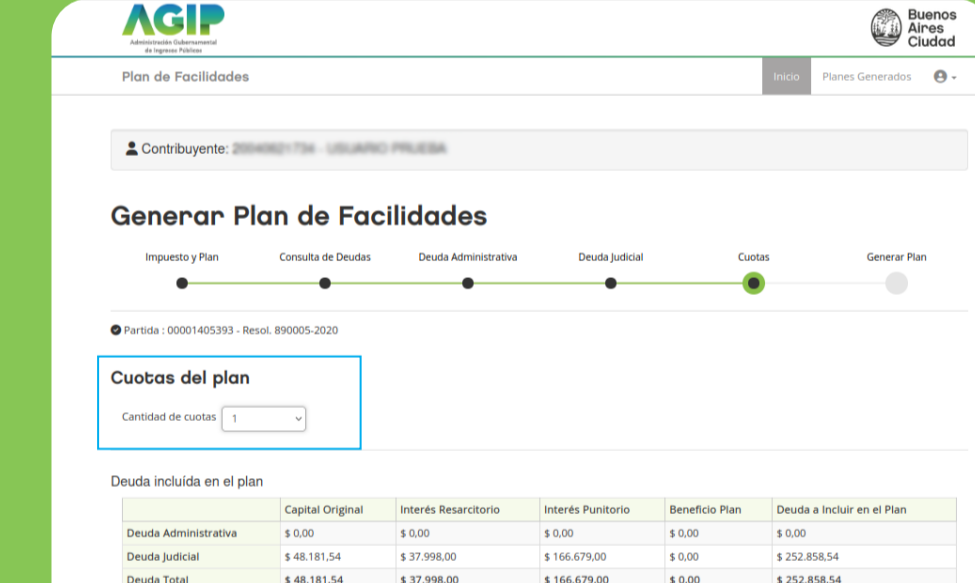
AGIP
Administración Gubernamental de Ingresos Públicos

Buenos Aires Ciudad

Plan de Facilidades

Inicio Planes Generados

Contribuyente: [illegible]

Generar Plan de Facilidades

Impuesto y Plan
Consulta de Deudas
Deuda Administrativa
Deuda Judicial
Cuotas
Generar Plan

Partida : 00001405393 - Resol. 890005-2020

Cuotas del plan

Cantidad de cuotas 1

Deuda incluída en el plan

| | Capital Original | Interés Resarcitorio | Interés Punitorio | Beneficio Plan | Deuda a Incluir en el Plan |
|---|---|---|---|---|---|
| Deuda Administrativa | $ 0,00 | $ 0,00 | $ 0,00 | $ 0,00 | $ 0,00 |
| Deuda Judicial | $ 48.181,54 | $ 37.998,00 | $ 166.679,00 | $ 0,00 | $ 252.858,54 |
| Deuda Total | $ 48.181,54 | $ 37.998,00 | $ 166.679,00 | $ 0,00 | $ 252.858,54 |